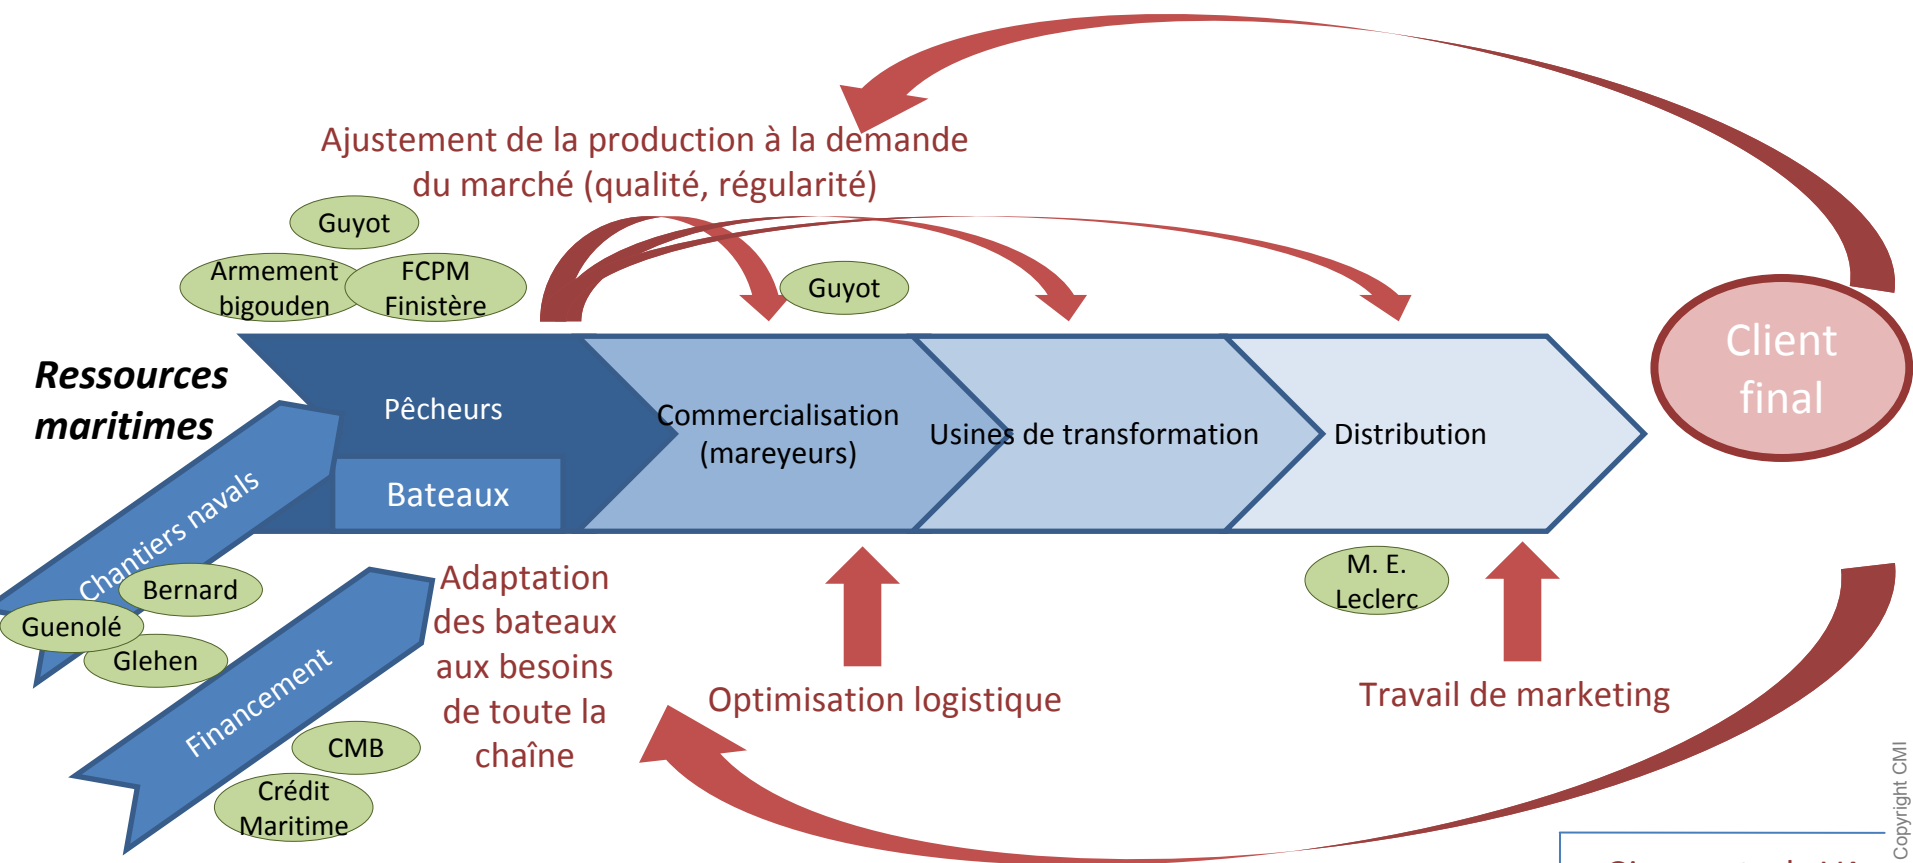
Ajustement de la production à la demande du marché (qualité, régularité)

Guyot

Armement bigouden

FCPM Finistère

Guyot

Ressources maritimes

Pêcheurs

Bateaux

Commercialisation (mareyeurs)

Usines de transformation

Distribution

Client final

Chantiers navals

Bernard

Guenolé

Glehen

Financement

CMB

Crédit Maritime

Adaptation des bateaux aux besoins de toute la chaîne

Optimisation logistique

M. E. Leclerc

Travail de marketing

Copyright CMI